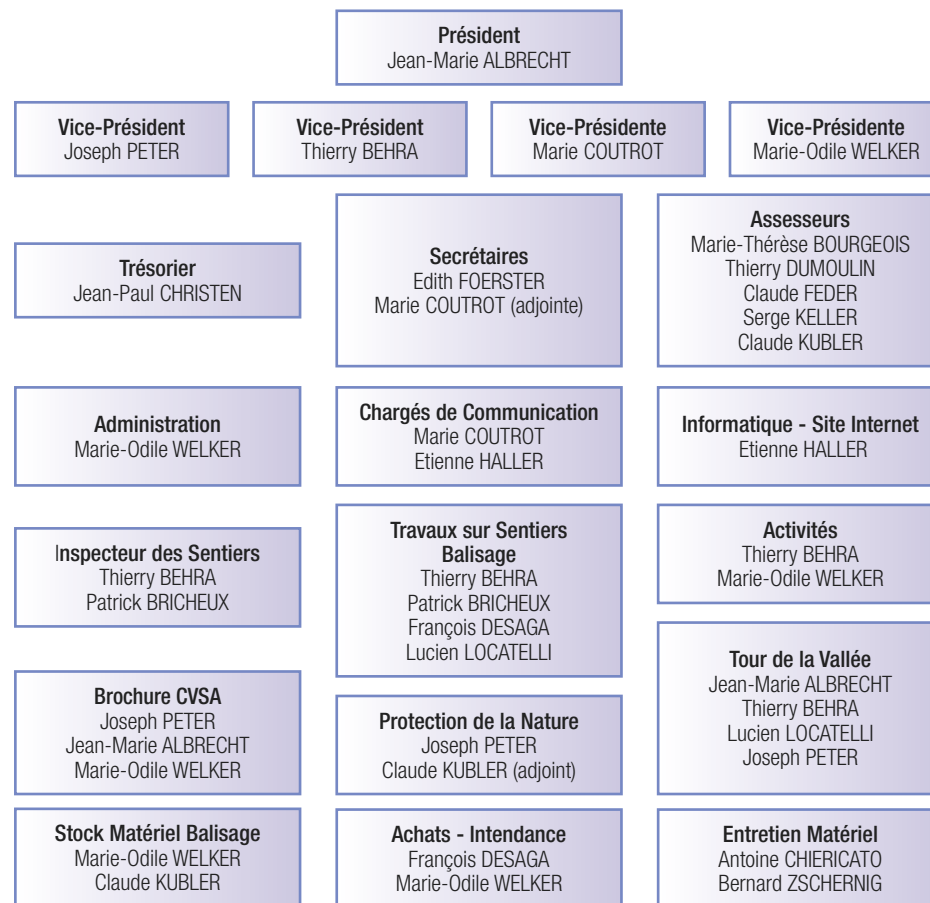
Président
Jean-Marie ALBRECHT

Vice-Président
Joseph PETER

Vice-Président
Thierry BEHRA

Vice-Présidente
Marie COUTROT

Vice-Présidente
Marie-Odile WELKER

Trésorier
Jean-Paul CHRISTEN

Secrétaires
Edith FOERSTER
Marie COUTROT (adjointe)

Assesseurs
Marie-Thérèse BOURGEOIS
Thierry DUMOULIN
Claude FEDER
Serge KELLER
Claude KUBLER

Administration
Marie-Odile WELKER

Chargés de Communication
Marie COUTROT
Etienne HALLER

Informatique - Site Internet
Etienne HALLER

Inspecteur des Sentiers
Thierry BEHRA
Patrick BRICHEUX

Travaux sur Sentiers
Balisage
Thierry BEHRA
Patrick BRICHEUX
François DESAGA
Lucien LOCATELLI

Activités
Thierry BEHRA
Marie-Odile WELKER

Tour de la Vallée
Jean-Marie ALBRECHT
Thierry BEHRA
Lucien LOCATELLI
Joseph PETER

Brochure CVSA
Joseph PETER
Jean-Marie ALBRECHT
Marie-Odile WELKER

Protection de la Nature
Joseph PETER
Claude KUBLER (adjoint)

Stock Matériel Balisage
Marie-Odile WELKER
Claude KUBLER

Achats - Intendance
François DESAGA
Marie-Odile WELKER

Entretien Matériel
Antoine CHIERICATO
Bernard ZSCHERNIG